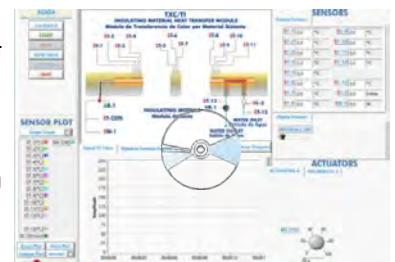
EDIBON

TXC/TI
INSULATING MATERIAL HEAT TRANSFER MODULE
Módulo de Transferencia de Calor por Material Aislante

ST-1
ST-2
ST-3
ST-4
ST-5
ST-6
ST-7
ST-8
ST-9
ST-10
ST-11
ST-12
ST-13

INSULATING MATERIAL
Material Aislante

WATER INLET
Entrada de Agua

WATER OUTLET
Salida de Agua

SENSORS

ACTUATORS

SENSOR PLOT

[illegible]

STOP